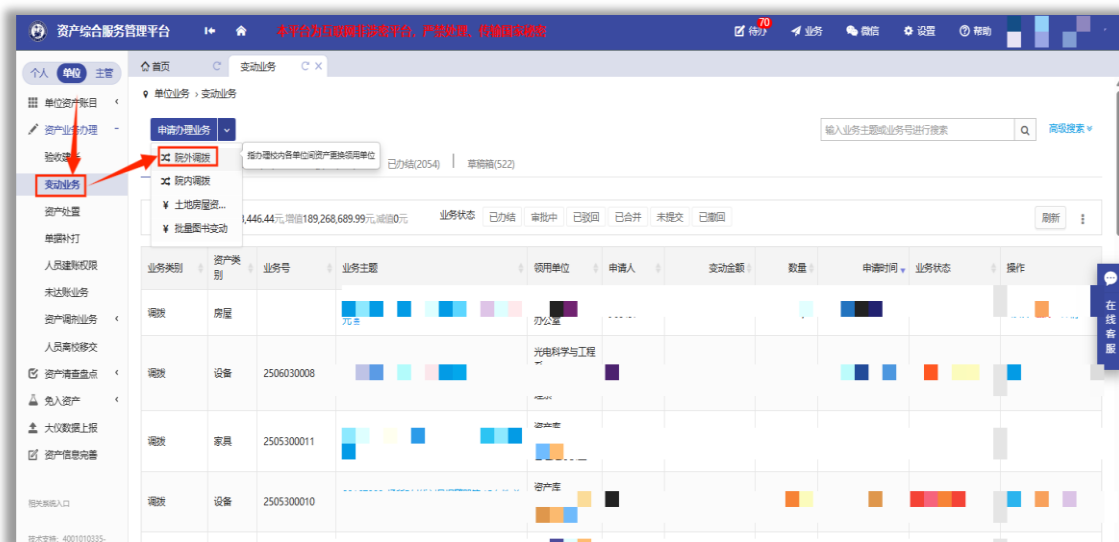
资产综合服务管理平台

本平台为国家秘密数据平台，严禁处理、传输国家秘密

待办 70 业务 微信 设置 帮助

个人 单位 主管

单位资产账目
资产业务办理
验收建账
变动业务
资产处置
单据补打
人员建账权限
未达账业务
资产调剂业务
人员离校移交
资产清查盘点
免入资产
大仪数据上报
资产信息完善

相关系统入口

技术支持：4001010335-

首页 变动业务

单位业务 › 变动业务

申请办理业务

院外调拨
院内调拨
土地房屋资...
批量图书变动

指办理校内各单位间资产直接领用单位

已办结(2054) 草稿箱(522)

输入业务主题或业务号进行搜索 高级搜索

,446.44元,增值189,268,689.99元,减值0元 业务状态 已办结 审批中 已驳回 已合并 未提交 已撤回 刷新

| 业务类别 | 资产类别 | 业务号 | 业务主题 | 领用单位 | 申请人 | 变动金额 | 数量 | 申请时间 | 业务状态 | 操作 |
|---|---|---|---|---|---|---|---|---|---|---|
| 调拨 | 房屋 | | 元会 | 办公室 | | | | | | |
| 调拨 | 设备 | 2506030008 | | 光电科学与工程 | | | | | | |
| 调拨 | 家具 | 2505300011 | | 资产库 | | | | | | |
| 调拨 | 设备 | 2505300010 | | 资产库 | | | | | | |

在线客服